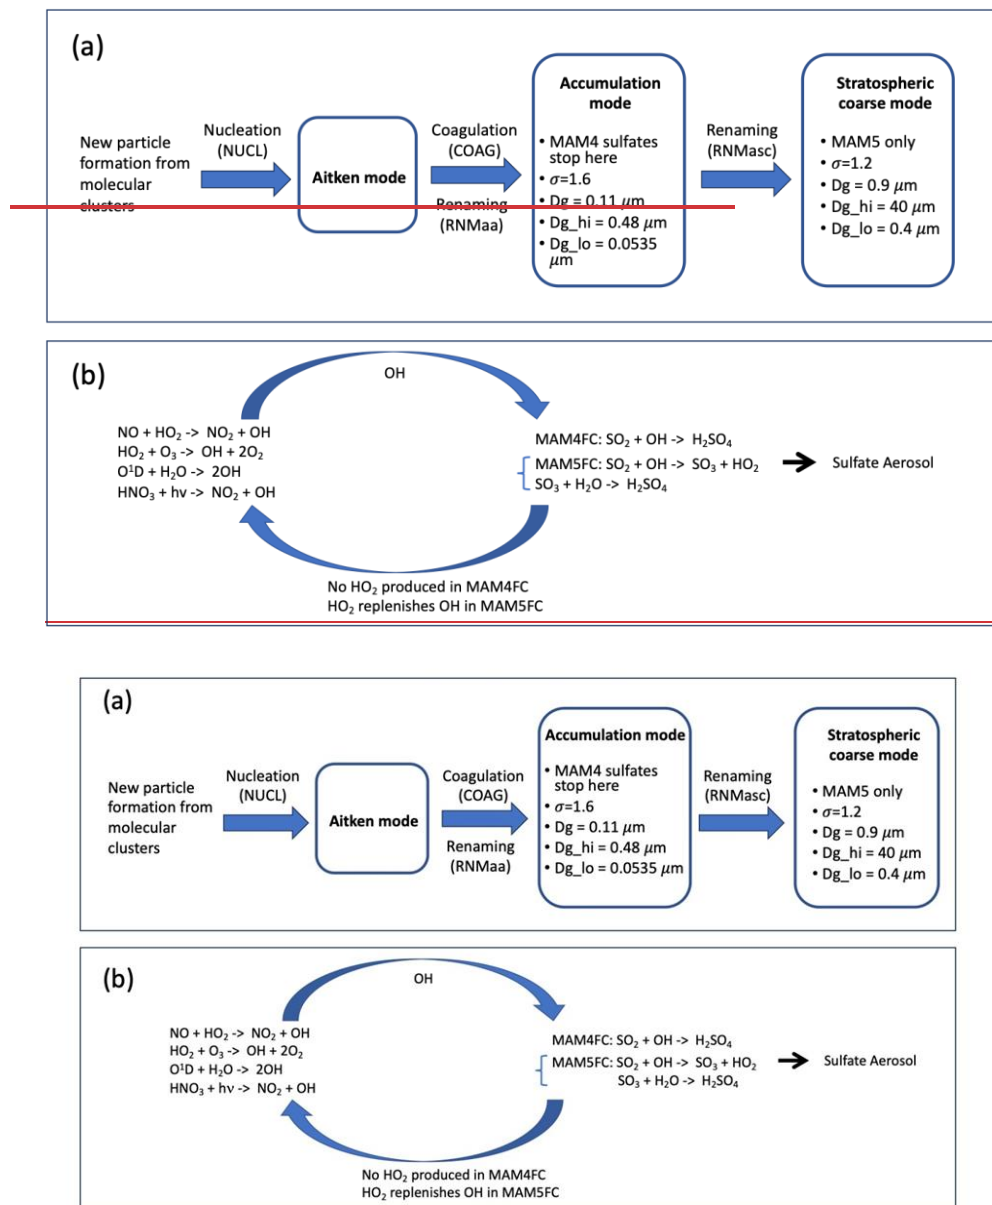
(a)

New particle formation from molecular clusters

Nucleation (NUCL)

Aitken mode

Coagulation (COAG)

Renaming (RNMaa)

Accumulation mode
• MAM4 sulfates stop here
• $\sigma$=1.6
• Dg = 0.11 $\mu$m
• Dg_hi = 0.48 $\mu$m
• Dg_lo = 0.0535 $\mu$m

Renaming (RNMasc)

Stratospheric coarse mode
• MAM5 only
• $\sigma$=1.2
• Dg = 0.9 $\mu$m
• Dg_hi = 40 $\mu$m
• Dg_lo = 0.4 $\mu$m

(b)

OH

NO + $HO_2$ -> $NO_2$ + OH
$HO_2$ + $O_3$ -> OH + $2O_2$
$O^1D$ + $H_2O$ -> 2OH
$HNO_3$ + hv -> $NO_2$ + OH

MAM4FC: $SO_2$ + OH -> $H_2SO_4$
MAM5FC: $SO_2$ + OH -> $SO_3$ + $HO_2$
$SO_3$ + $H_2O$ -> $H_2SO_4$

Sulfate Aerosol

No $HO_2$ produced in MAM4FC
$HO_2$ replenishes OH in MAM5FC

(a)

New particle formation from molecular clusters

Nucleation (NUCL)

Aitken mode

Coagulation (COAG)

Renaming (RNMaa)

Accumulation mode
• MAM4 sulfates stop here
• $\sigma$=1.6
• Dg = 0.11 $\mu$m
• Dg_hi = 0.48 $\mu$m
• Dg_lo = 0.0535 $\mu$m

Renaming (RNMasc)

Stratospheric coarse mode
• MAM5 only
• $\sigma$=1.2
• Dg = 0.9 $\mu$m
• Dg_hi = 40 $\mu$m
• Dg_lo = 0.4 $\mu$m

(b)

OH

NO + $HO_2$ -> $NO_2$ + OH
$HO_2$ + $O_3$ -> OH + $2O_2$
$O^1D$ + $H_2O$ -> 2OH
$HNO_3$ + hv -> $NO_2$ + OH

MAM4FC: $SO_2$ + OH -> $H_2SO_4$
MAM5FC: $SO_2$ + OH -> $SO_3$ + $HO_2$
$SO_3$ + $H_2O$ -> $H_2SO_4$

Sulfate Aerosol

No $HO_2$ produced in MAM4FC
$HO_2$ replenishes OH in MAM5FC